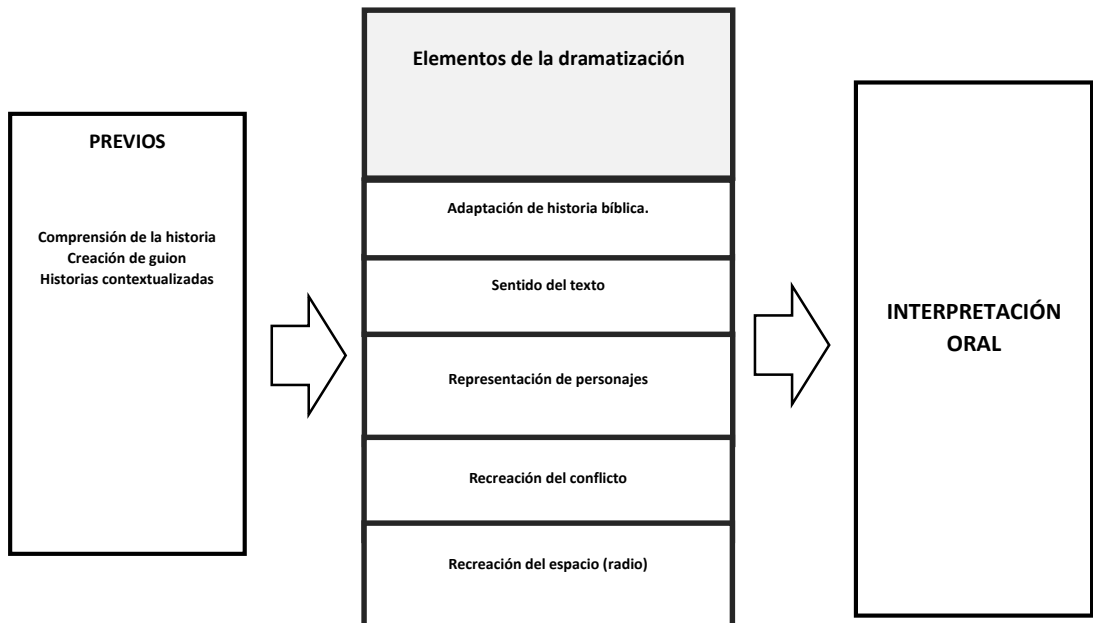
PREVIOS

Comprensión de la historia
Creación de guion
Historias contextualizadas

Elementos de la dramatización

Adaptación de historia bíblica.

Sentido del texto

Representación de personajes

Recreación del conflicto

Recreación del espacio (radio)

INTERPRETACIÓN ORAL